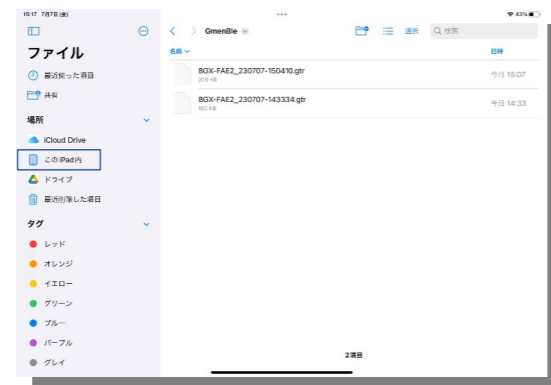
15:17 7月7日(金)
43%

ファイル
最近使った項目
共有

場所
iCloud Drive
このiPad内
ドライブ
最近削除した項目

タグ
レッド
オレンジ
イエロー
グリーン
ブルー
パープル
グレイ

GmenBle
選択
検索

名前
日付

BGX-FAE2_230707-150410.gtr
209 KB
今日 15:07

BGX-FAE2_230707-143334.gtr
180 KB
今日 14:33

2項目